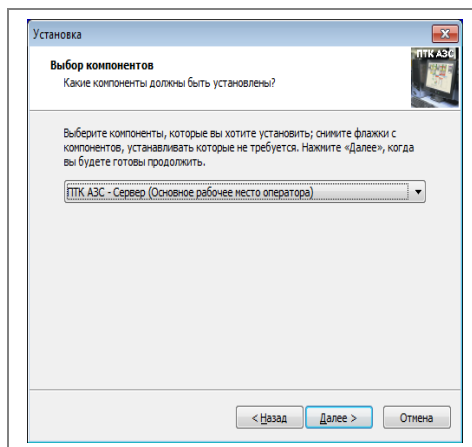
Установка

Выбор компонентов
Какие компоненты должны быть установлены?

ПТК АЗС

Выберите компоненты, которые вы хотите установить; снимите флажки с компонентов, устанавливать которые не требуется. Нажмите «Далее», когда вы будете готовы продолжить.

ПТК АЗС - Сервер (Основное рабочее место оператора)

< Назад
Далее >
Отмена